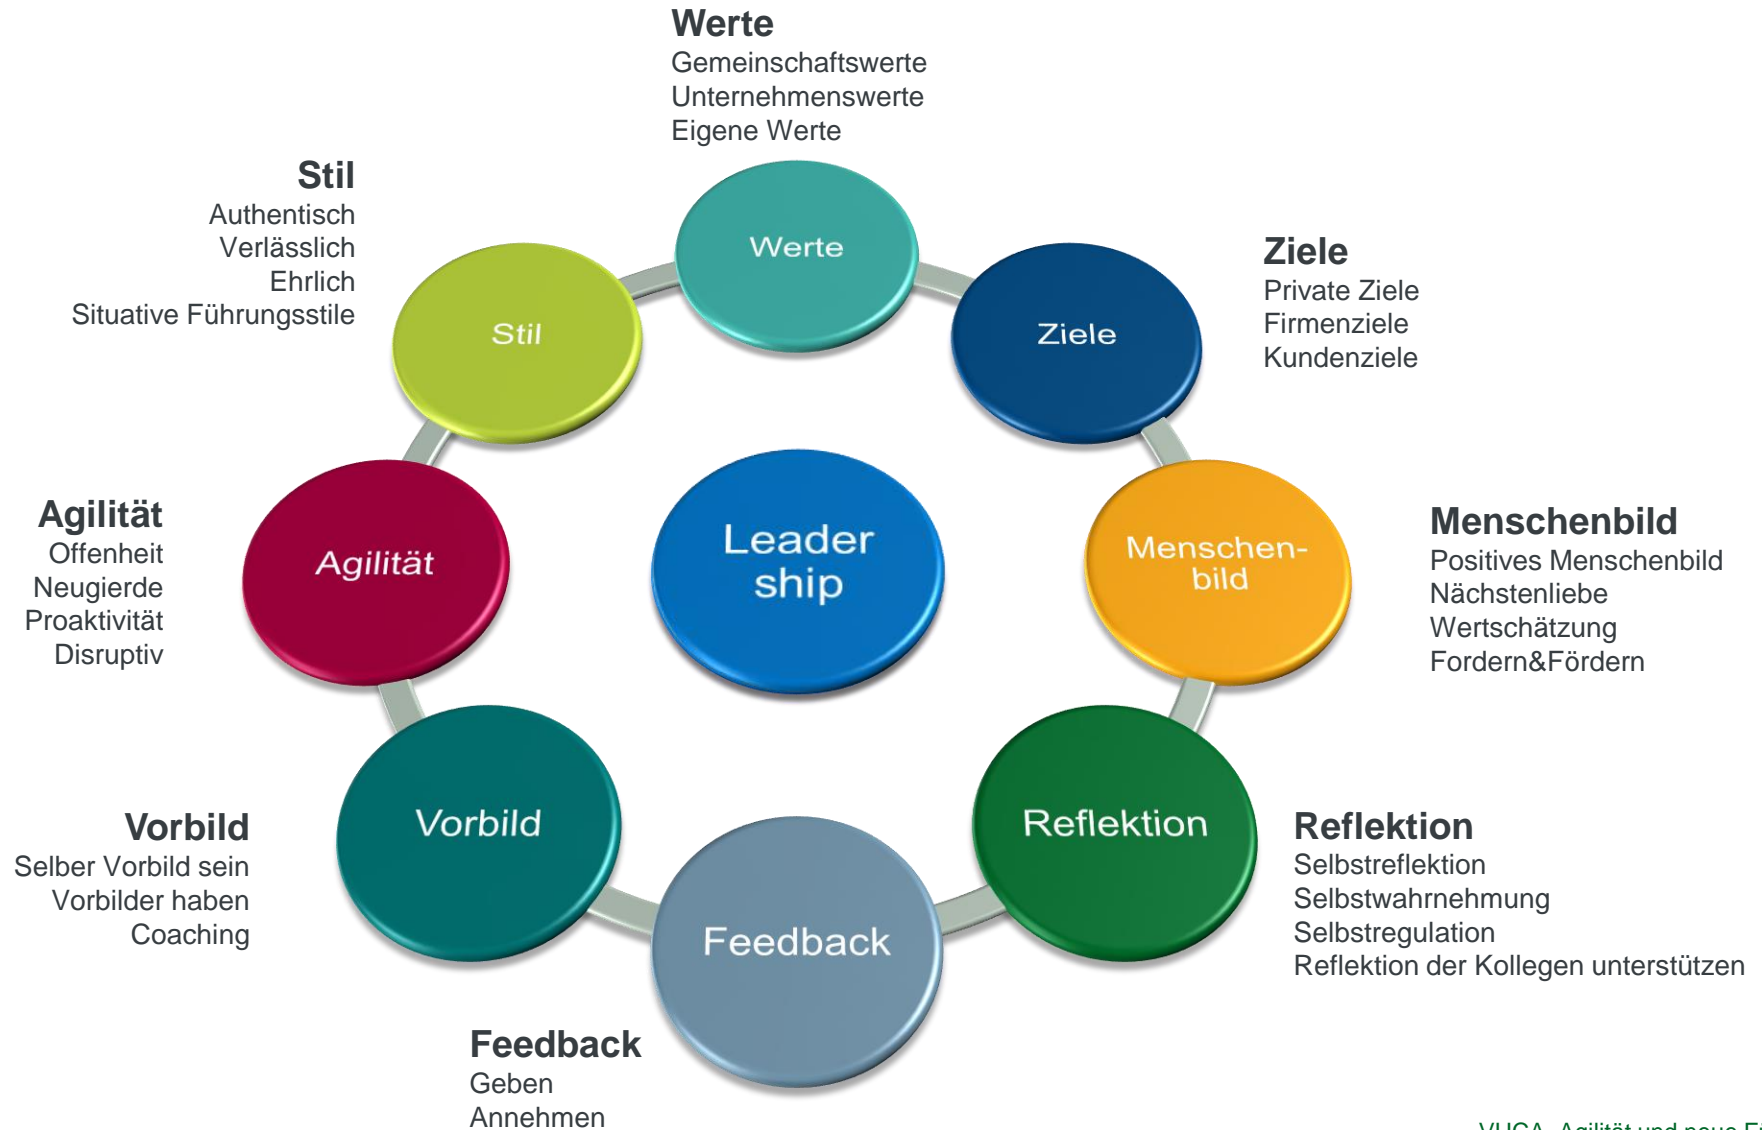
Werte
Gemeinschaftswerte
Unternehmenswerte
Eigene Werte

Stil
Authentisch
Verlässlich
Ehrlich
Situative Führungsstile

Ziele
Private Ziele
Firmenziele
Kundenziele

Werte

Stil

Ziele

Agilität
Offenheit
Neugierde
Proaktivität
Disruptiv

Agilität

Leader ship

Menschen-bild

Menschenbild
Positives Menschenbild
Nächstenliebe
Wertschätzung
Fordern&Fördern

Vorbild

Reflektion

Vorbild
Selber Vorbild sein
Vorbilder haben
Coaching

Feedback

Reflektion
Selbstreflektion
Selbstwahrnehmung
Selbstregulation
Reflektion der Kollegen unterstützen

Feedback
Geben
Annehmen

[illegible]